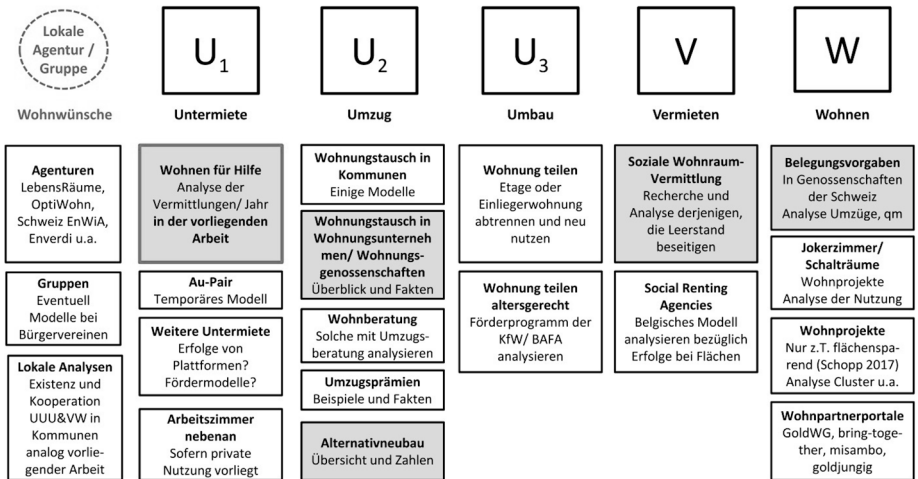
Lokale Agentur / Gruppe

Wohnwünsche

Agenturen
LebensRäume, OptiWohn, Schweiz EnWiA, Enverdi u.a.

Gruppen
Eventuell Modelle bei Bürgervereinen

Lokale Analysen
Existenz und Kooperation UUU&VW in Kommunen analog vorliegender Arbeit

$U_1$

Untermiete

Wohnen für Hilfe
Analyse der Vermittlungen/ Jahr in der vorliegenden Arbeit

Au-Pair
Temporäres Modell

Weitere Untermiete
Erfolge von Plattformen? Fördermodelle?

Arbeitszimmer nebenan
Sofern private Nutzung vorliegt

$U_2$

Umzug

Wohnungstausch in Kommunen
Einige Modelle

Wohnungstausch in Wohnungsunternehmen/ Wohnungsgenossenschaften
Überblick und Fakten

Wohnberatung
Solche mit Umzugsberatung analysieren

Umzugsprämien
Beispiele und Fakten

Alternativneubau
Übersicht und Zahlen

$U_3$

Umbau

Wohnung teilen
Etage oder Einliegerwohnung abtrennen und neu nutzen

Wohnung teilen altersgerecht
Förderprogramm der KfW/ BAFA analysieren

V

Vermieten

Soziale Wohnraum-Vermittlung
Recherche und Analyse derjenigen, die Leerstand beseitigen

Social Renting Agencies
Belgisches Modell analysieren bezüglich Erfolge bei Flächen

W

Wohnen

Belegungsvorgaben
In Genossenschaften der Schweiz Analyse Umzüge, qm

Jokerzimmer/ Schalträume
Wohnprojekte Analyse der Nutzung

Wohnprojekte
Nur z.T. flächensparend (Schopp 2017) Analyse Cluster u.a.

Wohnpartnerportale
GoldWG, bring-together, misambo, goldjungig